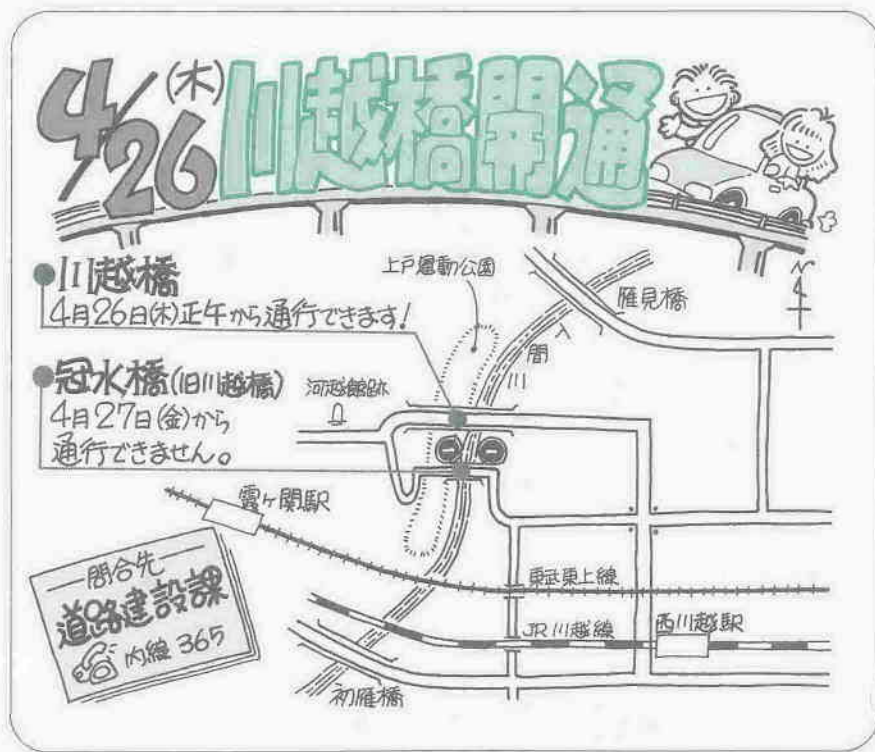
4/26(木)川越橋開通

●川越橋
4月26日(木)正午から通行できます!

●冠水橋(旧川越橋)
4月27日(金)から通行できません。

上戸運動公園
雁見橋
入間川
河越館跡
霞ケ関駅
東武東上線
JR川越線
西川越駅
初雁橋

—問合先—
道路建設課
内線 365